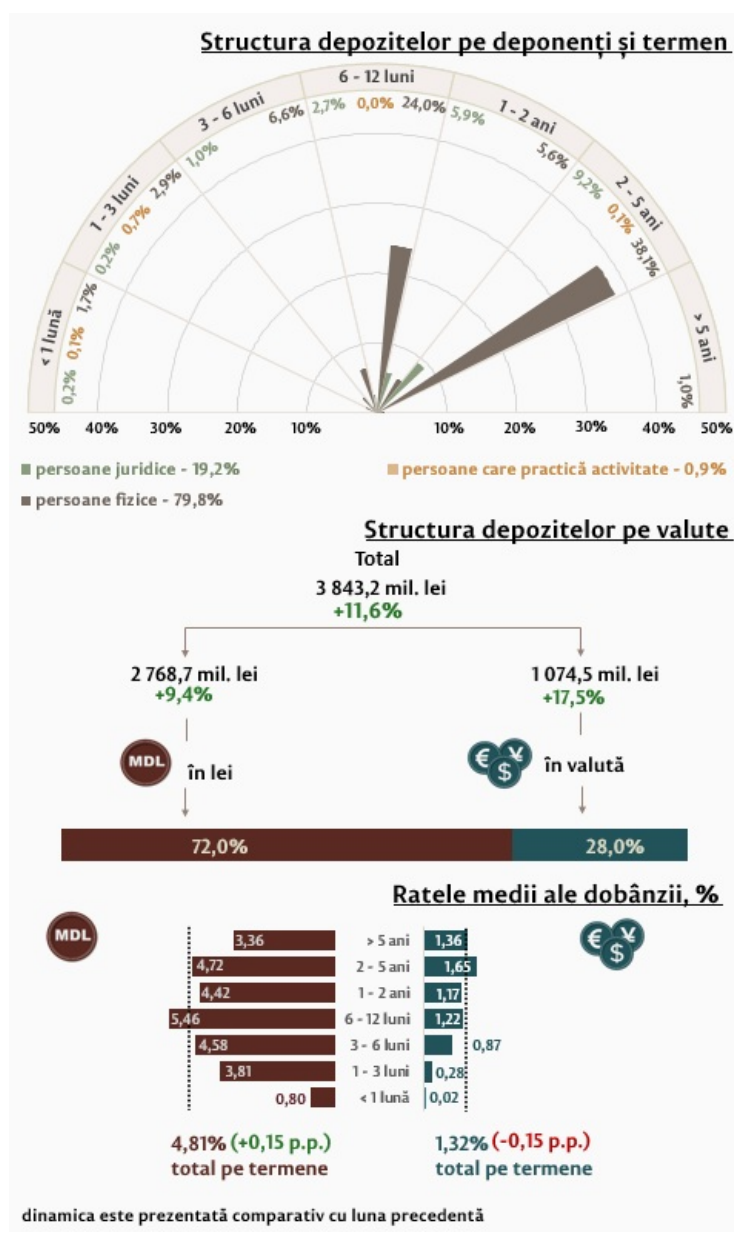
Structura depozitelor pe deponenți și termen

6 - 12 luni
3 - 6 luni
1 - 2 ani
1 - 3 luni
2 - 5 ani
< 1 lună
> 5 ani

6,6% 2,7% 0,0% 24,0% 5,9%
2,9% 1,0%
5,6% 9,2%
0,2% 0,7%
0,1% 38,1%
1,7%
0,1%
0,2%
1,0%

50% 40% 30% 20% 10% 10% 20% 30% 40% 50%

persoane juridice - 19,2%
persoane care practică activitate - 0,9%
persoane fizice - 79,8%

Structura depozitelor pe valute

Total
3 843,2 mil. lei
+11,6%

2 768,7 mil. lei
+9,4%

1 074,5 mil. lei
+17,5%

MDL
în lei

în valută

72,0%
28,0%

Ratele medii ale dobânzii, %

MDL

| | | |
|---|---|---|
| 3,36 | > 5 ani | 1,36 |
| 4,72 | 2 - 5 ani | 1,65 |
| 4,42 | 1 - 2 ani | 1,17 |
| 5,46 | 6 - 12 luni | 1,22 |
| 4,58 | 3 - 6 luni | 0,87 |
| 3,81 | 1 - 3 luni | 0,28 |
| 0,80 | < 1 lună | 0,02 |

4,81% (+0,15 p.p.)
total pe termene

1,32% (-0,15 p.p.)
total pe termene

dinamica este prezentată comparativ cu luna precedentă